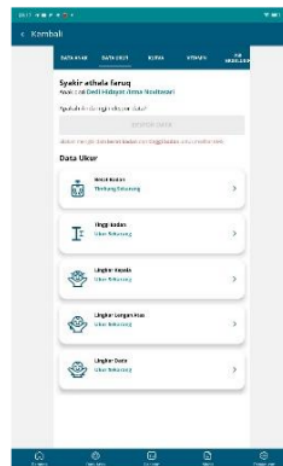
< Kembali

DATA ANAK | DATA UKUR | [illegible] | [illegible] | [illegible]

Syakir athala faruq
Wali: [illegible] Dedi Hidayat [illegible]

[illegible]

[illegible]

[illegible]

Data Ukur

Berat Badan
Timbang Sekarang

Tinggi Badan
Ukur Sekarang

Lingkar Kepala
Ukur Sekarang

Lingkar Lengan Atas
Ukur Sekarang

Lingkar Dada
Ukur Sekarang

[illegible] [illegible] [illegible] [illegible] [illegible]